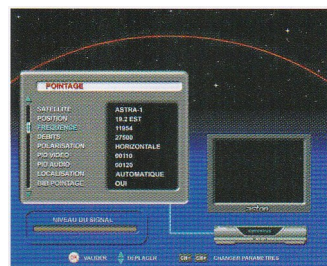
POINTAGE

SATELLITE ASTRA-1
POSITION 19.2 EST
FREQUENCE 11954
DEBITS 27500
POLARISATION HORIZONTALE
PID VIDEO 00110
PID AUDIO 00120
LOCALISATION AUTOMATIQUE
BIP POINTAGE OUI

NIVEAU DU SIGNAL

astro

OK VALIDER DEPLACER CHANGER PARAMETRES